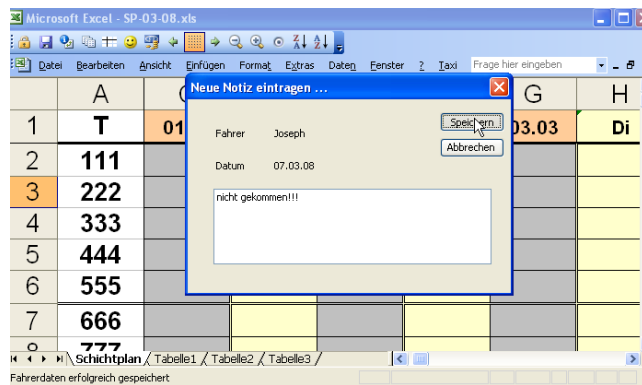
Microsoft Excel - SP-03-08.xls

Datei Bearbeiten Ansicht Einfügen Format Extras Daten Fenster ? Taxi Frage hier eingeben

| | A | C | | | G | H |
|---|---|---|---|---|---|---|
| 1 | T | 01 | | | 03.03 | Di |
| 2 | 111 | | | | | |
| 3 | 222 | | | | | |
| 4 | 333 | | | | | |
| 5 | 444 | | | | | |
| 6 | 555 | | | | | |
| 7 | 666 | | | | | |
| 8 | 777 | | | | | |

Neue Notiz eintragen ...

Fahrer Joseph

Datum 07.03.08

Speichern

Abbrechen

nicht gekommen!!!

Schichtplan Tabelle1 Tabelle2 Tabelle3

Fahrerdaten erfolgreich gespeichert